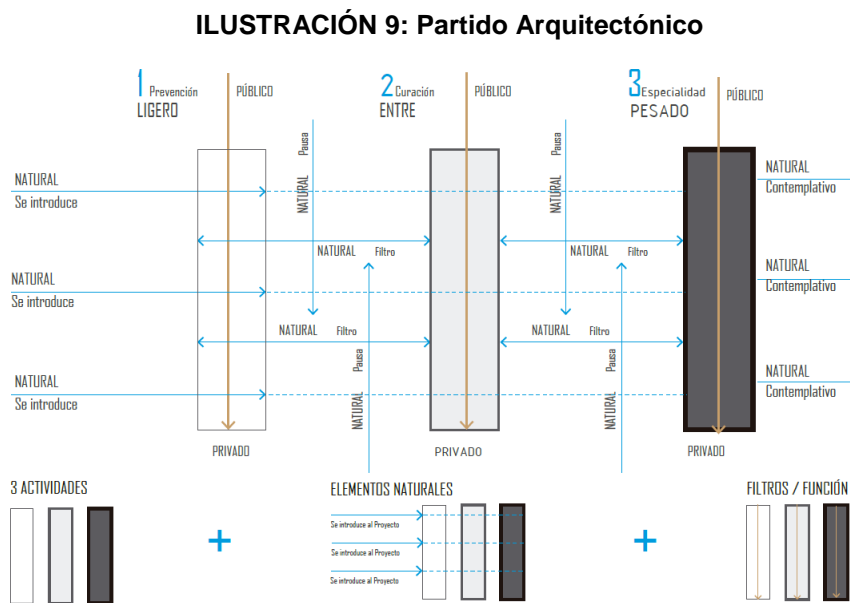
ILUSTRACIÓN 9: Partido Arquitectónico

1 Prevención
LIGERO
PÚBLICO

2 Curación
ENTRE
PÚBLICO

3 Especialidad
PESADO
PÚBLICO

NATURAL
Se introduce

NATURAL
Se introduce

NATURAL
Se introduce

Pausa
NATURAL

NATURAL Filtro

NATURAL Filtro

Pausa
NATURAL

Pausa
NATURAL

NATURAL Filtro

NATURAL Filtro

Pausa
NATURAL

NATURAL
Contemplativo

NATURAL
Contemplativo

NATURAL
Contemplativo

PRIVADO

PRIVADO

PRIVADO

3 ACTIVIDADES

+

ELEMENTOS NATURALES

Se introduce al Proyecto
Se introduce al Proyecto
Se introduce al Proyecto

+

FILTROS / FUNCIÓN